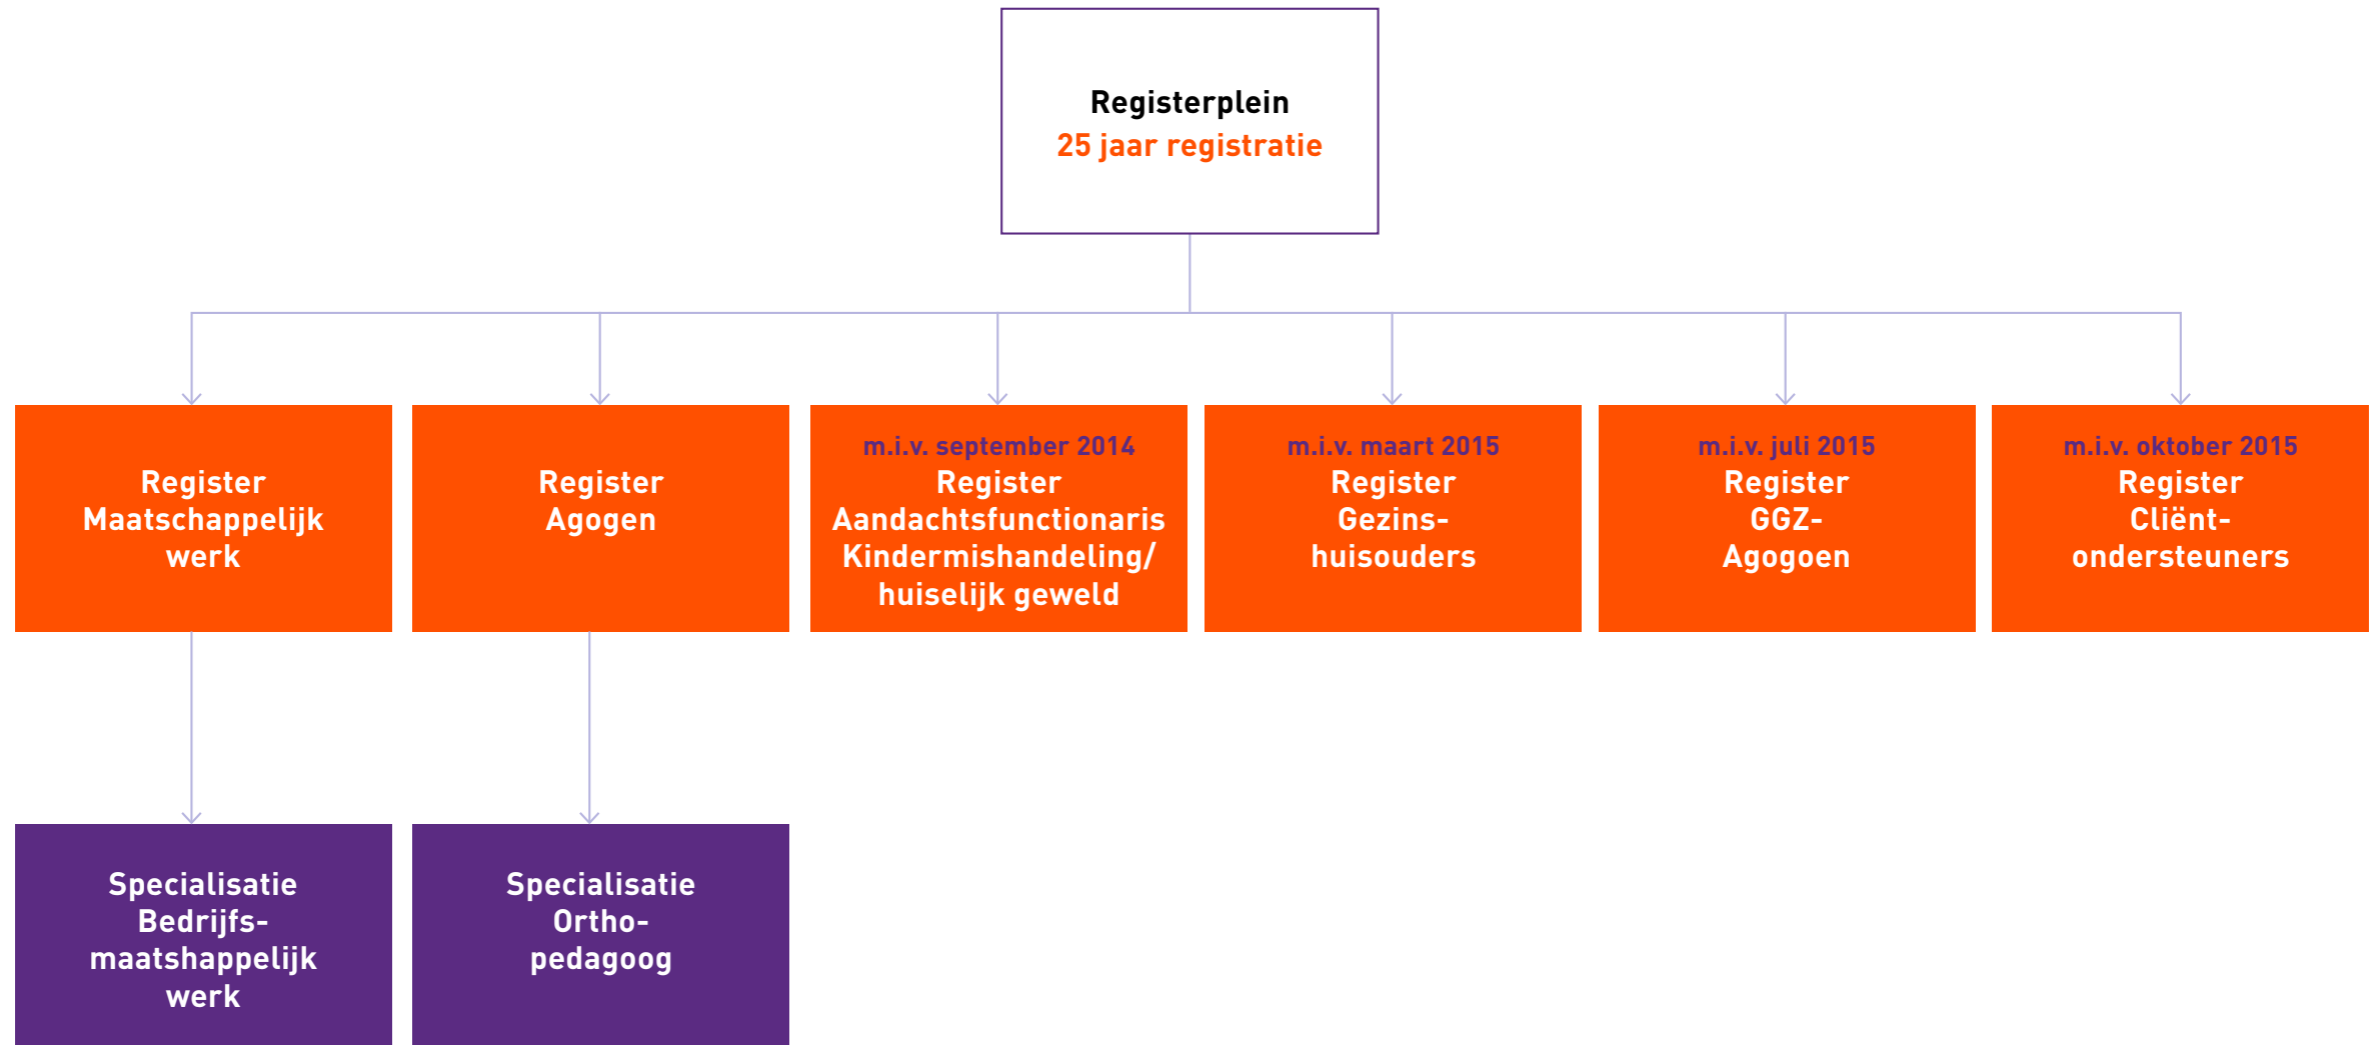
Registerplein
25 jaar registratie

Register Maatschappelijk werk

Register Agogen

m.i.v. september 2014
Register Aandachtsfunctionaris Kindermishandeling/ huiselijk geweld

m.i.v. maart 2015
Register Gezinshuisouders

m.i.v. juli 2015
Register GGZ-Agogoen

m.i.v. oktober 2015
Register Cliëntondersteuners

Specialisatie Bedrijfsmaatshappelijk werk

Specialisatie Orthopedagoog